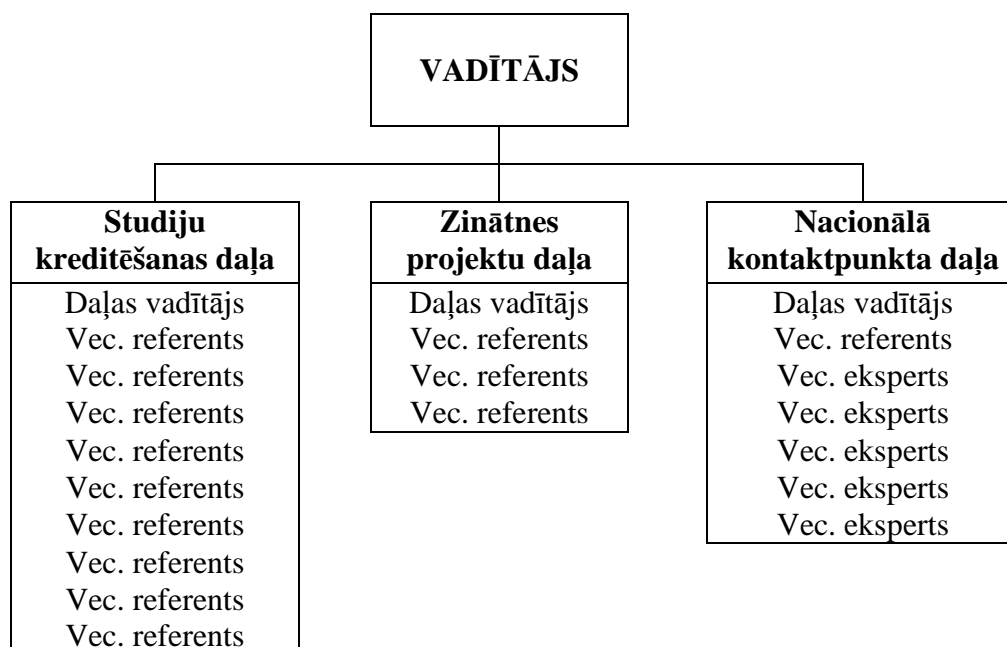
VADĪTĀJS

Studiju kreditēšanas daļa
Daļas vadītājs
Vec. referents
Vec. referents
Vec. referents
Vec. referents
Vec. referents
Vec. referents
Vec. referents
Vec. referents
Vec. referents

Zinātnes projektu daļa
Daļas vadītājs
Vec. referents
Vec. referents
Vec. referents

Nacionālā kontaktpunkta daļa
Daļas vadītājs
Vec. referents
Vec. eksperts
Vec. eksperts
Vec. eksperts
Vec. eksperts
Vec. eksperts